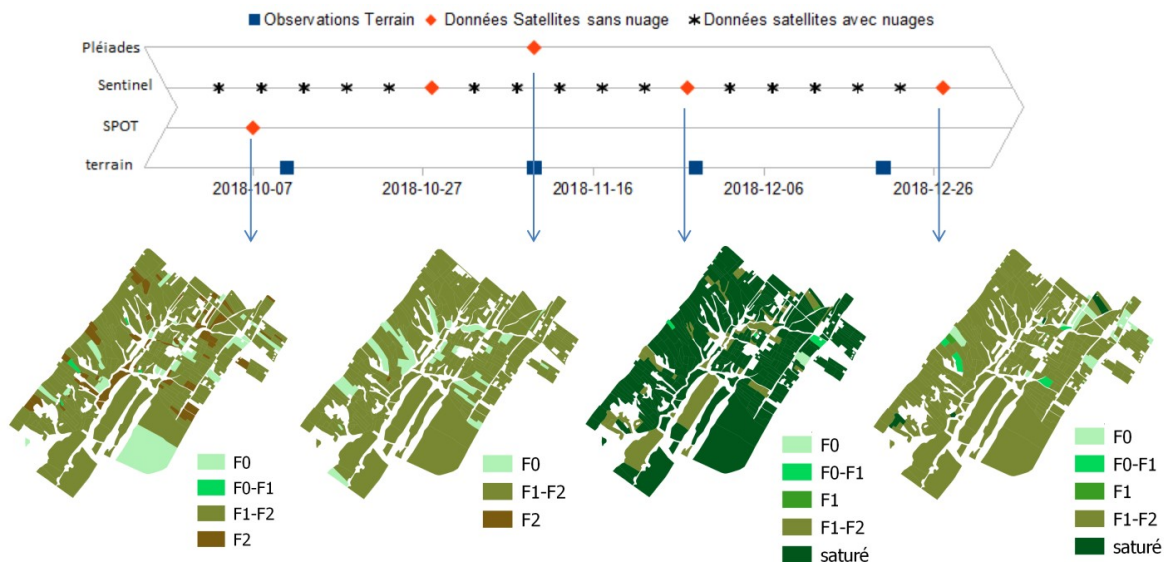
■ Observations Terrain ◆ Données Satellites sans nuage ✱ Données satellites avec nuages

Pléiades

Sentinel

SPOT

terrain

2018-10-07 2018-10-27 2018-11-16 2018-12-06 2018-12-26

F0
F0-F1
F1-F2
F2

F0
F1-F2
F2

F0
F0-F1
F1
F1-F2
saturé

F0
F0-F1
F1
F1-F2
saturé